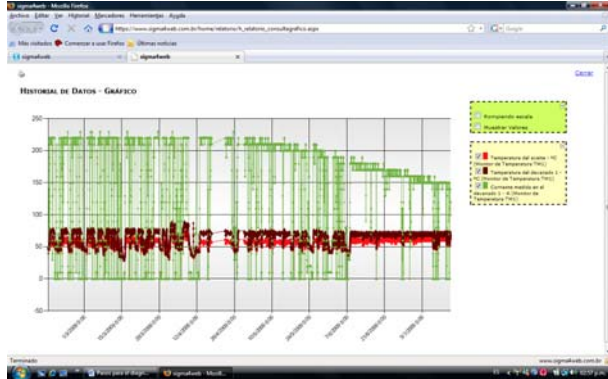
sigmaAweb - Mozilla Firefox

Archivo Editar Ver Historial Marcadores Herramientas Ayuda

https://www.sigmaweb.com.br/home/relatorio/rt_relatorio_consultagrafico.aspx

Google

Más visitados Comenzar a usar Firefox Últimas noticias

sigmaAweb

sigmaAweb

Cerrar

Historial de Datos - Gráfico

Rompiendo escala

Mostrar Valores

Temperatura del aceite - 1 (Monitor de Temperatura TM1)

Temperatura del devanado 1 - 1 (Monitor de Temperatura TM1)

Corriente medida en el devanado 1 - A (Monitor de Temperatura TM1)

250

200

150

100

50

0

-50

Terminado

www.sigmaweb.com.br

Pasos para el diagn...

sigmaAweb - Mozill...

02:57 p.m.